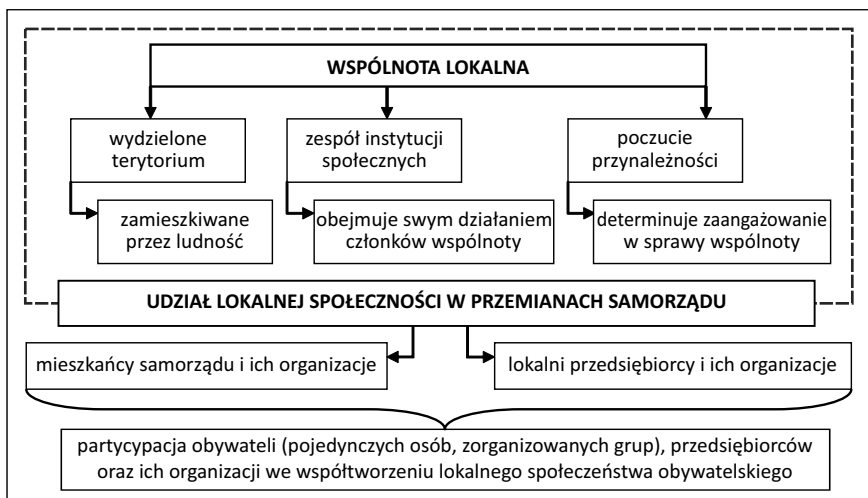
WSPÓLNOTA LOKALNA

wydzielone terytorium

zamieszkiwane przez ludność

zespół instytucji społecznych

obejmuje swym działaniem członków wspólnoty

poczucie przynależności

determinuje zaangażowanie w sprawy wspólnoty

UDZIAŁ LOKALNEJ SPOŁECZNOŚCI W PRZEMIANACH SAMORZĄDU

mieszkańcy samorządu i ich organizacje

lokalni przedsiębiorcy i ich organizacje

partycypacja obywateli (pojedynczych osób, zorganizowanych grup), przedsiębiorców oraz ich organizacji we współtworzeniu lokalnego społeczeństwa obywatelskiego